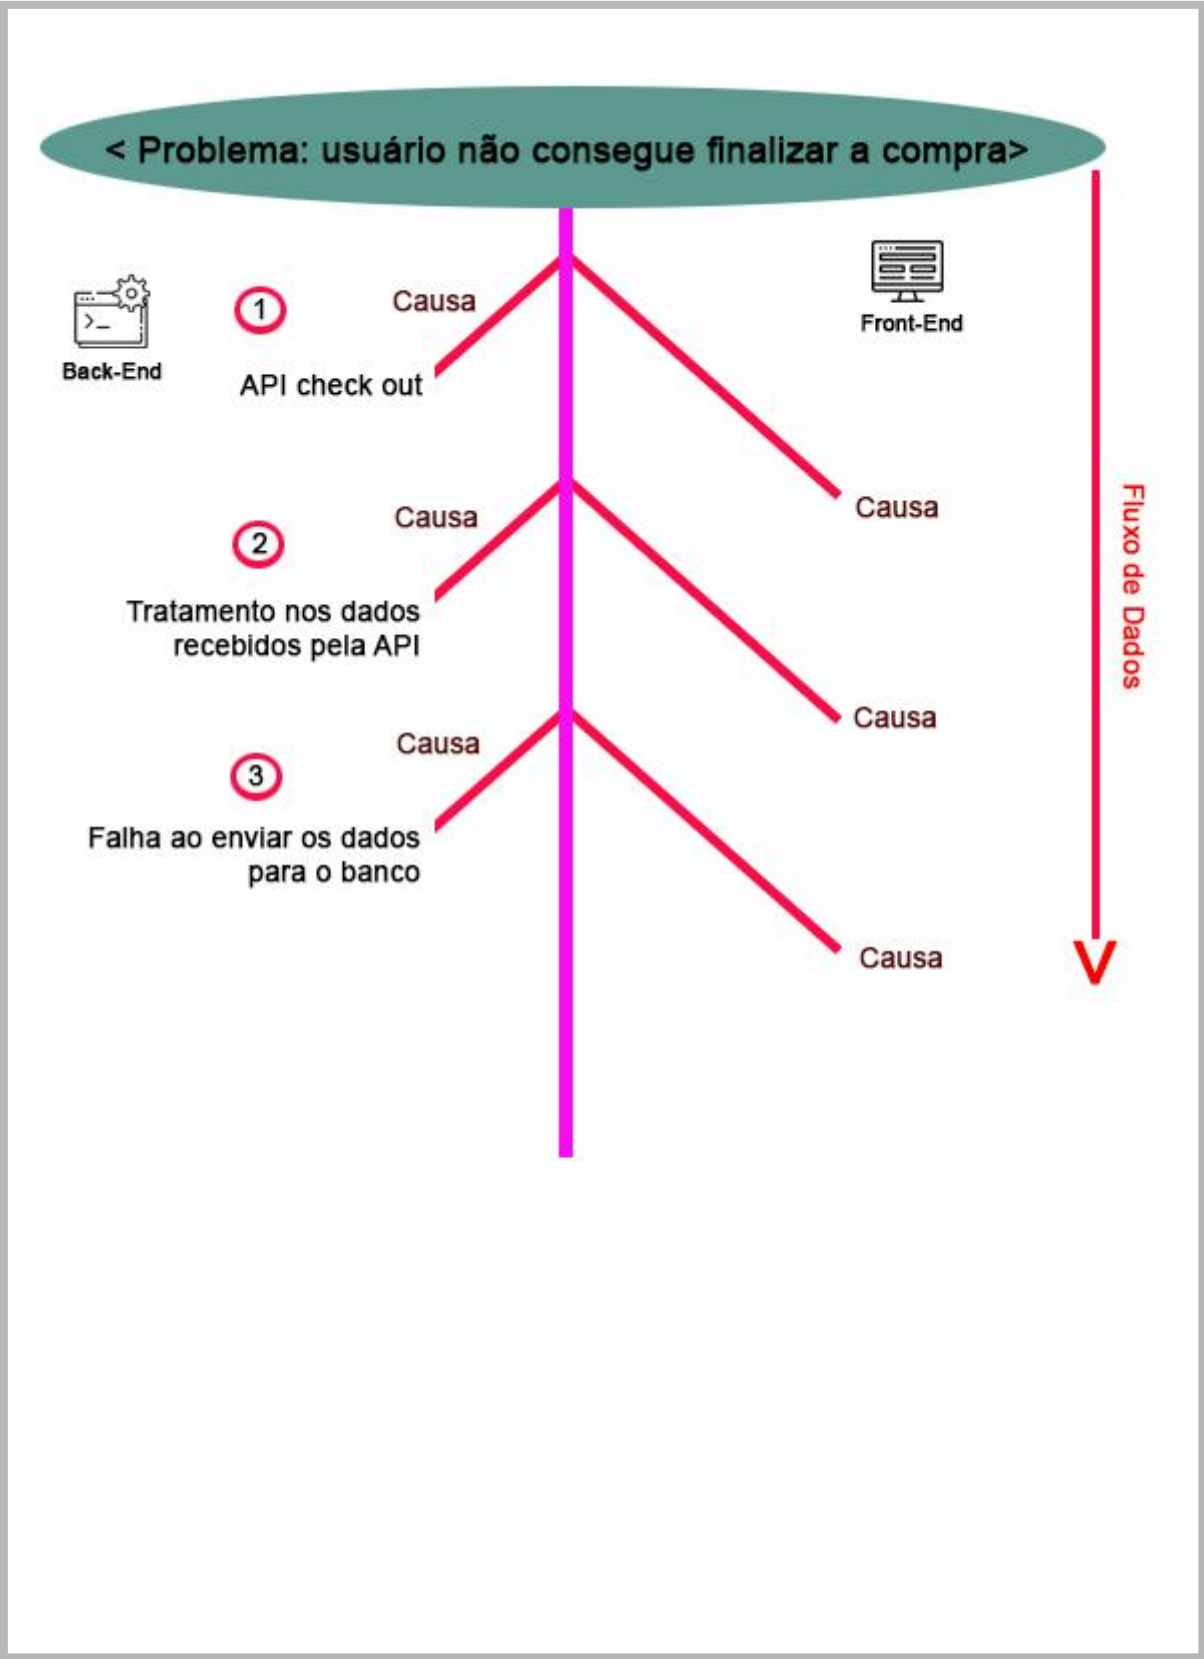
< Problema: usuário não consegue finalizar a compra>

Back-End

Front-End

1

Causa

API check out

Causa

2

Causa

Tratamento nos dados recebidos pela API

Causa

3

Causa

Falha ao enviar os dados para o banco

Causa

Fluxo de Dados